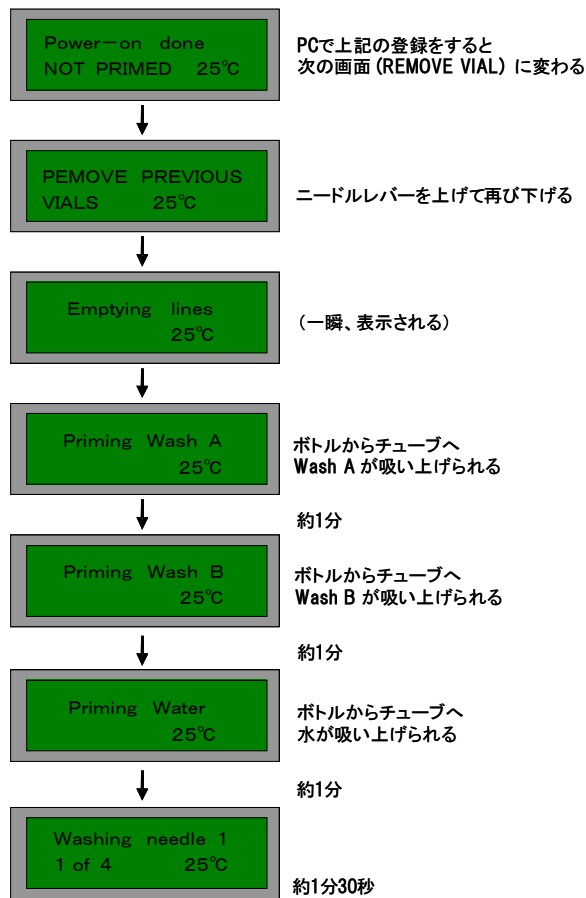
Power−on done
NOT PRIMED 25℃

PCで上記の登録をすると
次の画面（REMOVE VIAL）に変わる

PEMOVE PREVIOUS
VIALS 25℃

ニードルレバーを上げて再び下げる

Emptying lines
25℃

（一瞬、表示される）

Priming Wash A
25℃

ボトルからチューブへ
Wash A が吸い上げられる

約1分

Priming Wash B
25℃

ボトルからチューブへ
Wash B が吸い上げられる

約1分

Priming Water
25℃

ボトルからチューブへ
水が吸い上げられる

約1分

Washing needle 1
1 of 4 25℃

約1分30秒